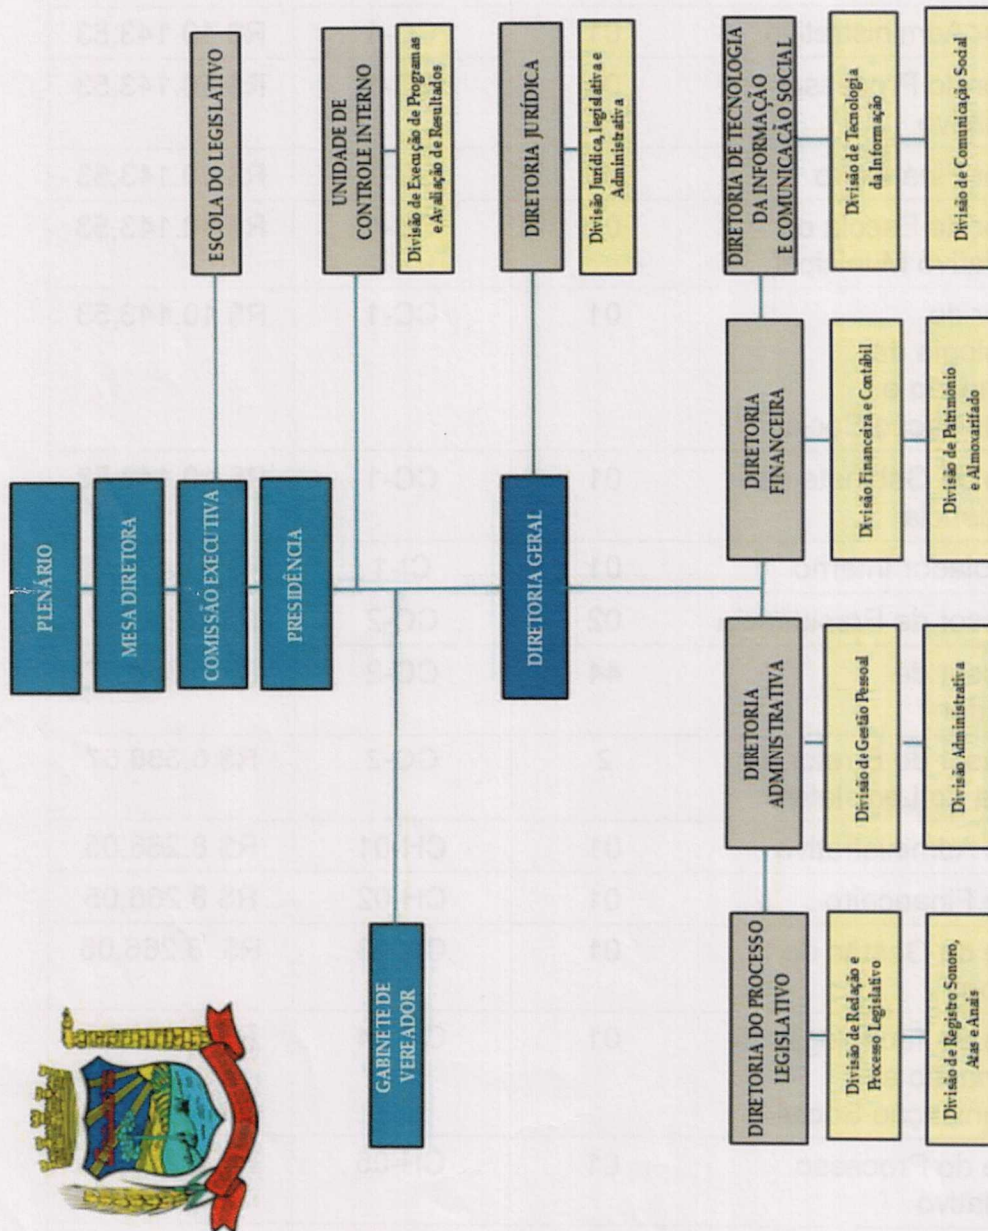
PLENÁRIO

MESA DIRETORA

COMISSÃO EXECUTIVA

PRESIDÊNCIA

ESCOLA DO LEGISLATIVO

UNIDADE DE CONTROLE INTERNO

Divisão de Execução de Programas e Avaliação de Resultados

DIRETORIA JURÍDICA

Divisão Jurídica, legislativa e Administrativa

DIRETORIA GERAL

GABINETE DE VEREADOR

DIRETORIA DO PROCESSO LEGISLATIVO

Divisão de Redação e Processo Legislativo

Divisão de Registro Sonoro, Atas e Anais

DIRETORIA ADMINISTRATIVA

Divisão de Gestão Pessoal

Divisão Administrativa

DIRETORIA FINANCEIRA

Divisão Financeira e Contábil

Divisão de Patrimônio e Almoxarifado

DIRETORIA DE TECNOLOGIA DA INFORMAÇÃO E COMUNICAÇÃO SOCIAL

Divisão de Tecnologia da Informação

Divisão de Comunicação Social